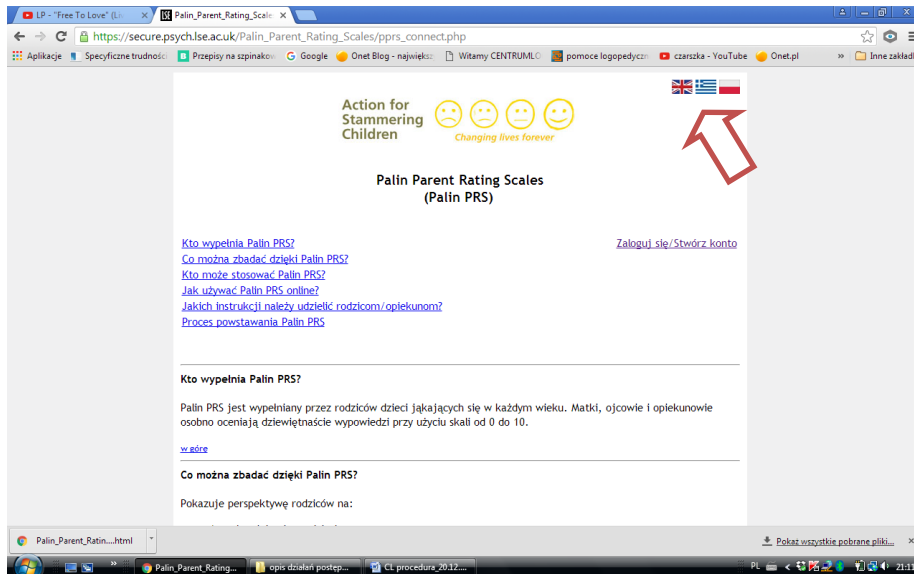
LP - "Free To Love" (Li
Palin_Parent_Rating_Scale
https://secure.psych.lse.ac.uk/Palin_Parent_Rating_Scales/pprs_connect.php
Aplikacje
Specyficzne trudności
Przepisy na szpinakow
Google
Onet Blog - największ
Witamy CENTRUMLO
pomoce logopedyczn
czarszka - YouTube
Onet.pl
»
Inne zakładk

Action for Stammering Children
Changing lives forever

Palin Parent Rating Scales
(Palin PRS)

Kto wypełnia Palin PRS?
Co można zbadać dzięki Palin PRS?
Kto może stosować Palin PRS?
Jak używać Palin PRS online?
Jakich instrukcji należy udzielić rodzicom/opiekunom?
Proces powstawania Palin PRS

Zaloguj się/Stwórz konto

Kto wypełnia Palin PRS?

Palin PRS jest wypełniany przez rodziców dzieci jąkających się w każdym wieku. Matki, ojcowie i opiekunowie osobno oceniają dziewiętnaście wypowiedzi przy użyciu skali od 0 do 10.

w górę

Co można zbadać dzięki Palin PRS?

Pokazuje perspektywę rodziców na:

Palin_Parent_Ratin....html
Pokaż wszystkie pobrane pliki...
Palin_Parent_Rating...
opis działań postęp...
CL procedura_20.12....
PL
21:1